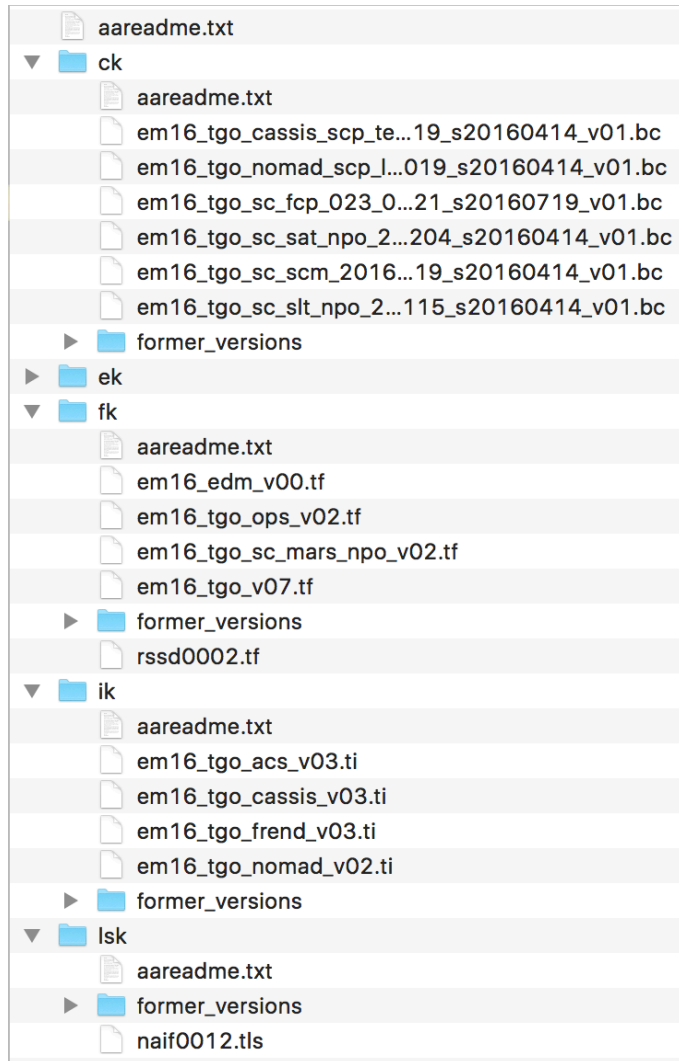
aareadme.txt
ck
aareadme.txt
em16_tgo_cassis_scp_te...19_s20160414_v01.bc
em16_tgo_nomad_scp_l...019_s20160414_v01.bc
em16_tgo_sc_fcp_023_0...21_s20160719_v01.bc
em16_tgo_sc_sat_npo_2...204_s20160414_v01.bc
em16_tgo_sc_scm_2016...19_s20160414_v01.bc
em16_tgo_sc_slt_npo_2...115_s20160414_v01.bc
former_versions
ek
fk
aareadme.txt
em16_edm_v00.tf
em16_tgo_ops_v02.tf
em16_tgo_sc_mars_npo_v02.tf
em16_tgo_v07.tf
former_versions
rssd0002.tf
ik
aareadme.txt
em16_tgo_acs_v03.ti
em16_tgo_cassis_v03.ti
em16_tgo_frend_v03.ti
em16_tgo_nomad_v02.ti
former_versions
lsk
aareadme.txt
former_versions
naif0012.tls